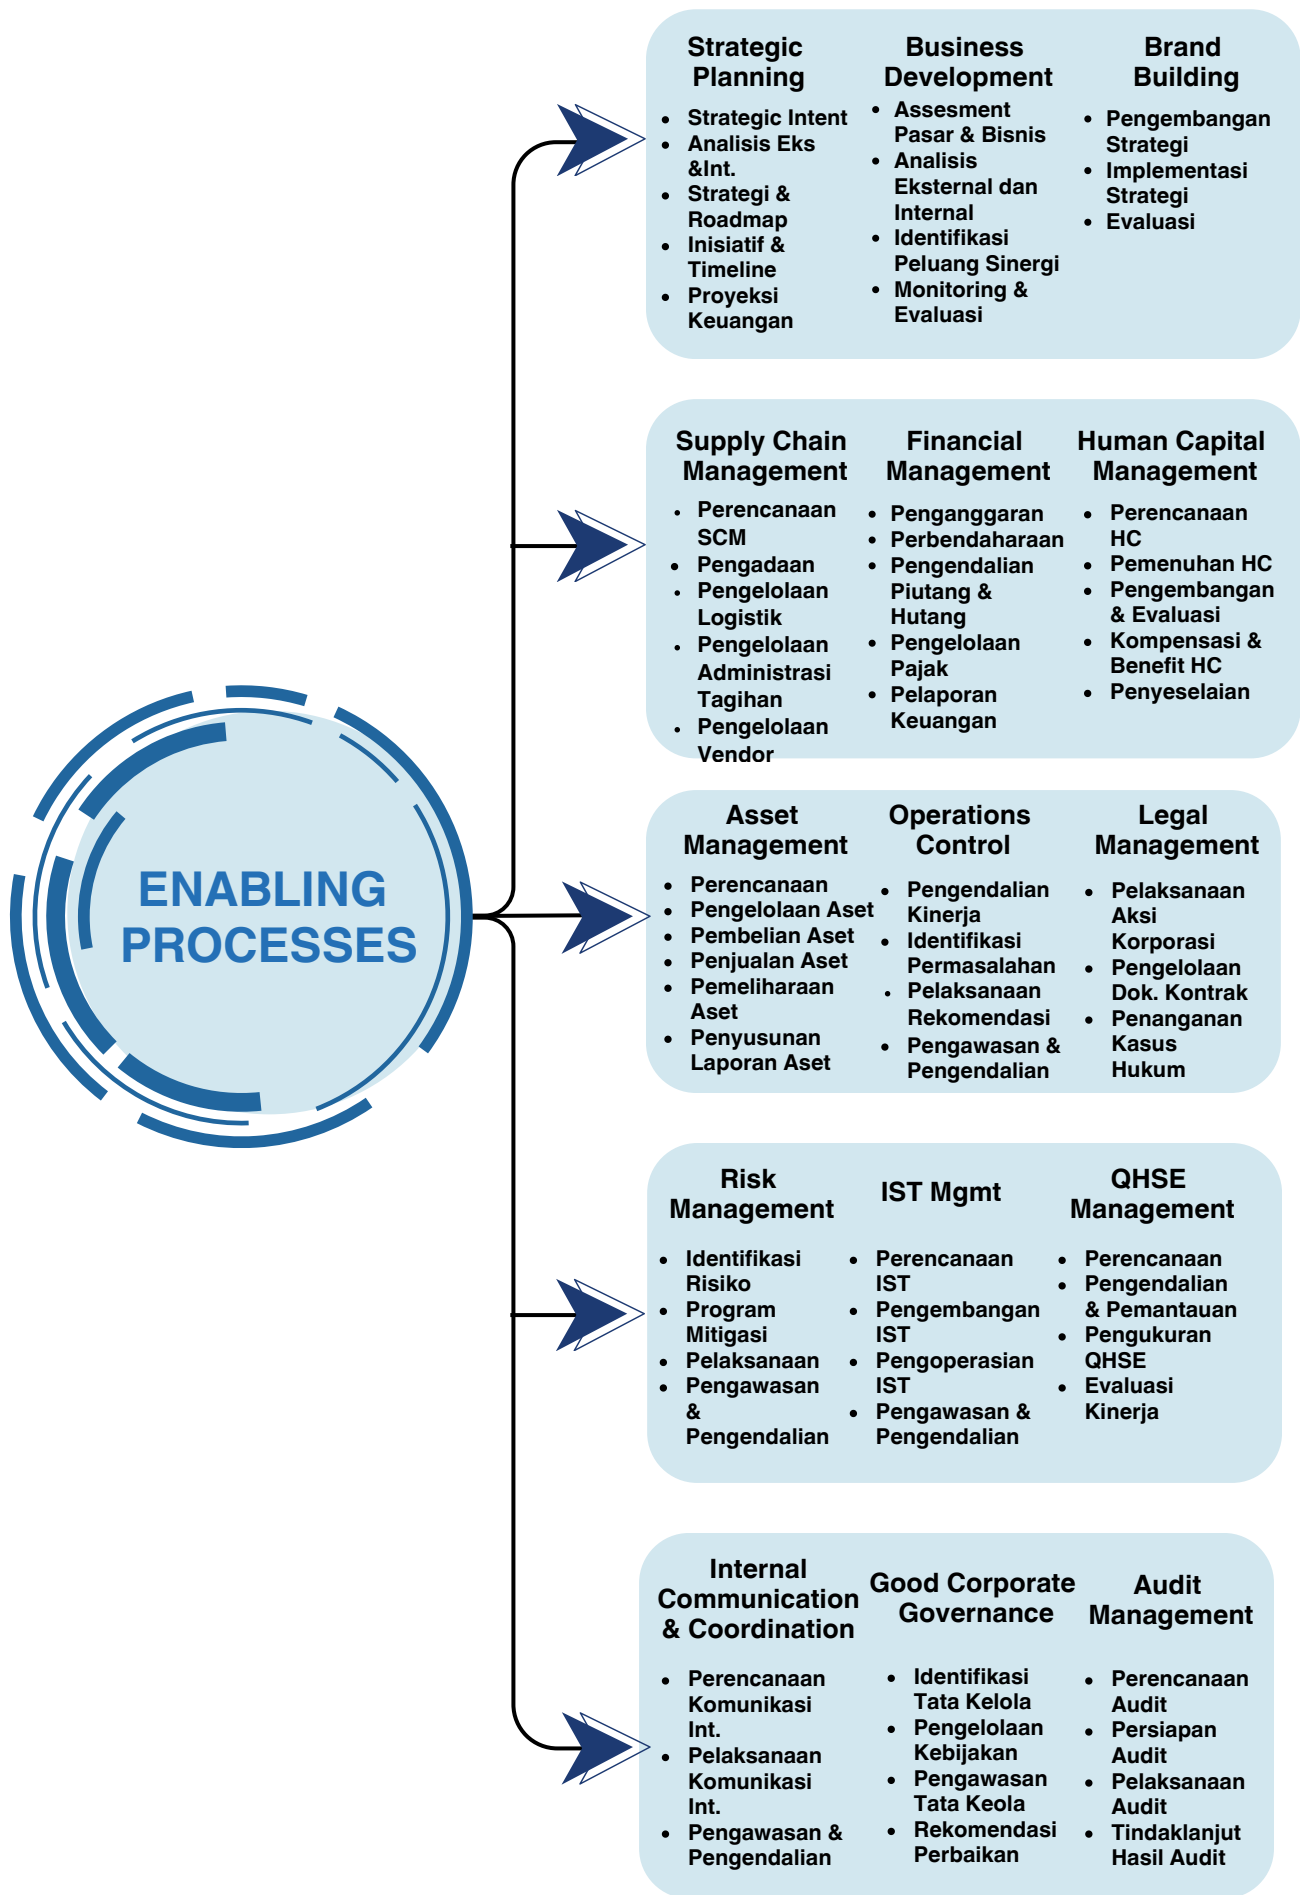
ENABLING PROCESSES

Strategic Planning
- Strategic Intent
- Analisis Eks &Int.
- Strategi & Roadmap
- Inisiatif & Timeline
- Proyeksi Keuangan

Business Development
- Assesment Pasar & Bisnis
- Analisis Eksternal dan Internal
- Identifikasi Peluang Sinergi
- Monitoring & Evaluasi

Brand Building
- Pengembangan Strategi
- Implementasi Strategi
- Evaluasi

Supply Chain Management
- Perencanaan SCM
- Pengadaan
- Pengelolaan Logistik
- Pengelolaan Administrasi Tagihan
- Pengelolaan Vendor

Financial Management
- Penganggaran
- Perbendaharaan
- Pengendalian Piutang & Hutang
- Pengelolaan Pajak
- Pelaporan Keuangan

Human Capital Management
- Perencanaan HC
- Pemenuhan HC
- Pengembangan & Evaluasi
- Kompensasi & Benefit HC
- Penyeselaian

Asset Management
- Perencanaan
- Pengelolaan Aset
- Pembelian Aset
- Penjualan Aset
- Pemeliharaan Aset
- Penyusunan Laporan Aset

Operations Control
- Pengendalian Kinerja
- Identifikasi Permasalahan
- Pelaksanaan Rekomendasi
- Pengawasan & Pengendalian

Legal Management
- Pelaksanaan Aksi Korporasi
- Pengelolaan Dok. Kontrak
- Penanganan Kasus Hukum

Risk Management
- Identifikasi Risiko
- Program Mitigasi
- Pelaksanaan
- Pengawasan & Pengendalian

IST Mgmt
- Perencanaan IST
- Pengembangan IST
- Pengoperasian IST
- Pengawasan & Pengendalian

QHSE Management
- Perencanaan
- Pengendalian & Pemantauan
- Pengukuran QHSE
- Evaluasi Kinerja

Internal Communication & Coordination
- Perencanaan Komunikasi Int.
- Pelaksanaan Komunikasi Int.
- Pengawasan & Pengendalian

Good Corporate Governance
- Identifikasi Tata Kelola
- Pengelolaan Kebijakan
- Pengawasan Tata Keola
- Rekomendasi Perbaikan

Audit Management
- Perencanaan Audit
- Persiapan Audit
- Pelaksanaan Audit
- Tindaklanjut Hasil Audit